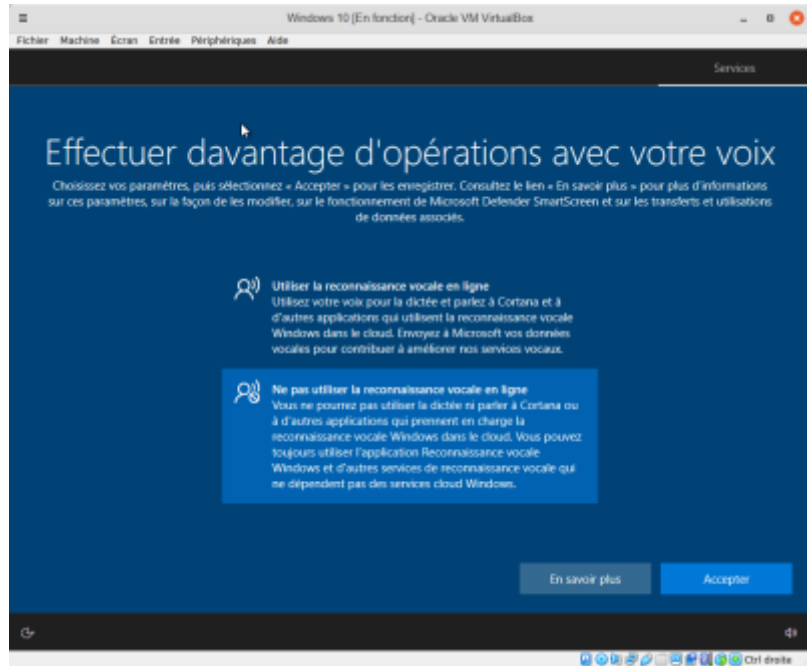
Windows 10 [En fonction] - Oracle VM VirtualBox

Fichier Machine Écran Entrée Périphériques Aide

Services

Effectuer davantage d'opérations avec votre voix

Choisissez vos paramètres, puis sélectionnez « Accepter » pour les enregistrer. Consultez le lien « En savoir plus » pour plus d'informations sur ces paramètres, sur la façon de les modifier, sur le fonctionnement de Microsoft Defender SmartScreen et sur les transferts et utilisations de données associés.

Utiliser la reconnaissance vocale en ligne
Utilisez votre voix pour la dictée et parlez à Cortana et à d'autres applications qui utilisent la reconnaissance vocale Windows dans le cloud. Envoyez à Microsoft vos données vocales pour contribuer à améliorer nos services vocaux.

Ne pas utiliser la reconnaissance vocale en ligne
Vous ne pourrez pas utiliser la dictée ni parler à Cortana ou à d'autres applications qui prennent en charge la reconnaissance vocale Windows dans le cloud. Vous pouvez toujours utiliser l'application Reconnaissance vocale Windows et d'autres services de reconnaissance vocale qui ne dépendent pas des services cloud Windows.

En savoir plus

Accepter

Ctrl droite